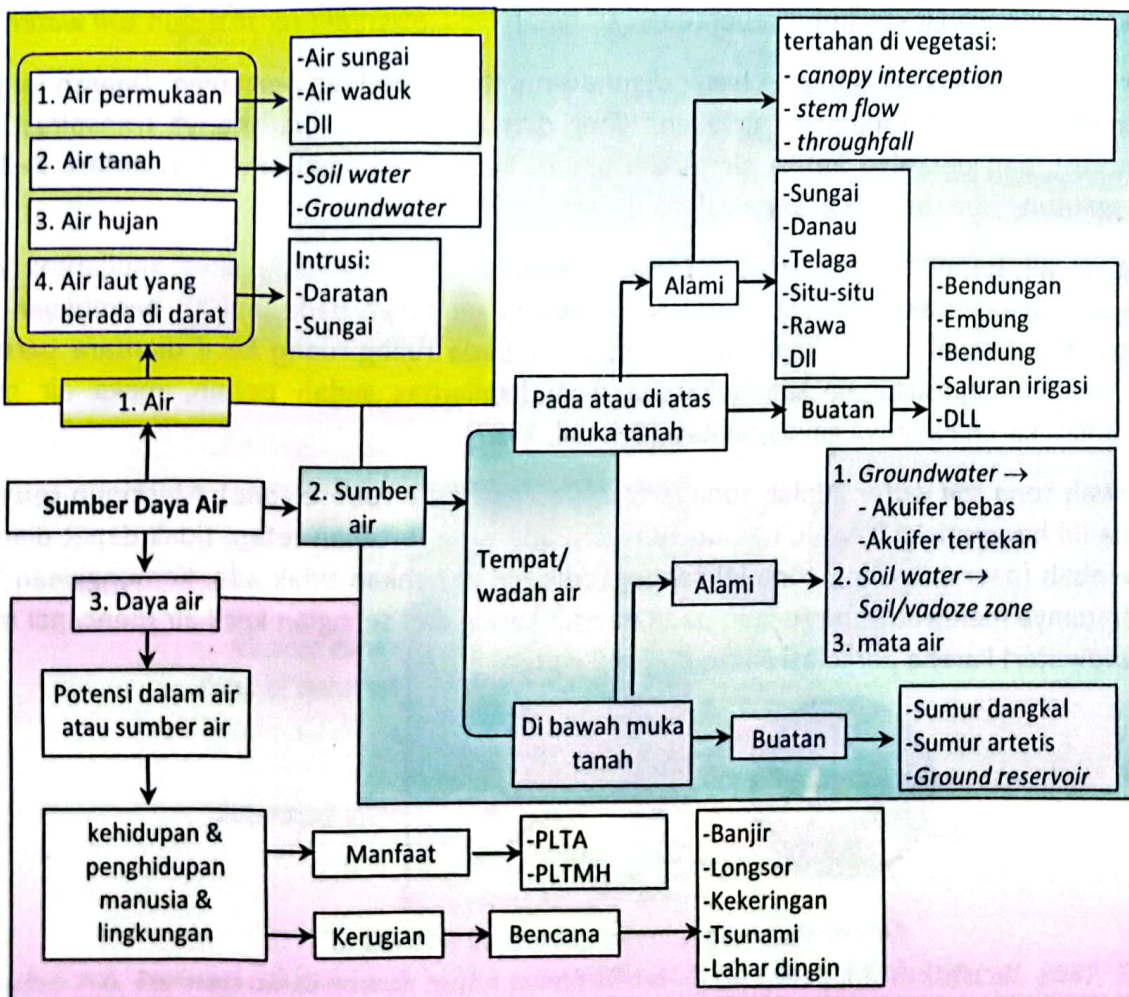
1. Air permukaan

2. Air tanah

3. Air hujan

4. Air laut yang berada di darat

-Air sungai
-Air waduk
-Dll

-*Soil water*
-*Groundwater*

Intrusi:
-Daratan
-Sungai

1. Air

Sumber Daya Air

2. Sumber air

3. Daya air

tertahan di vegetasi:
- *canopy interception*
- *stem flow*
- *throughfall*

Alami

-Sungai
-Danau
-Telaga
-Situ-situ
-Rawa
-Dll

Pada atau di atas muka tanah

Buatan

-Bendungan
-Embung
-Bendung
-Saluran irigasi
-DLL

Tempat/ wadah air

Alami

1. *Groundwater* →
- Akuifer bebas
-Akuifer tertekan
2. *Soil water* → *Soil/vadoze zone*
3. mata air

Di bawah muka tanah

Buatan

-Sumur dangkal
-Sumur artetis
-*Ground reservoir*

Potensi dalam air atau sumber air

kehidupan & penghidupan manusia & lingkungan

Manfaat

-PLTA
-PLTMH

Kerugian

Bencana

-Banjir
-Longsor
-Kekeringan
-Tsunami
-Lahar dingin